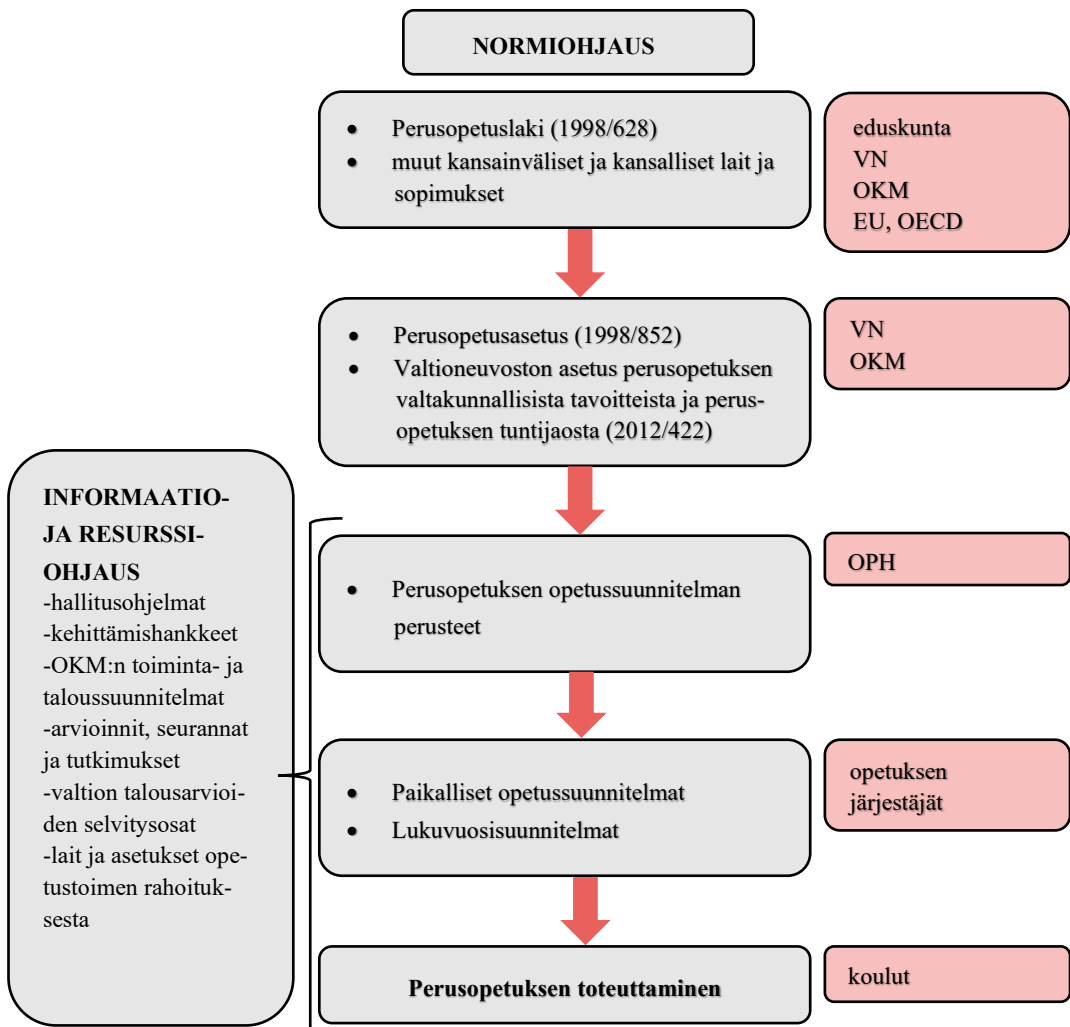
NORMIOHJAUS

- Perusopetuslaki (1998/628)
- muut kansainväliset ja kansalliset lait ja sopimukset

eduskunta
VN
OKM
EU, OECD

- Perusopetusasetus (1998/852)
- Valtioneuvoston asetus perusopetuksen valtakunnallisista tavoitteista ja perusopetuksen tuntijaosta (2012/422)

VN
OKM

INFORMAATIO- JA RESURSSI-OHJAUS
-hallitusohjelmat
-kehittämishankkeet
-OKM:n toiminta- ja taloussuunnitelmat
-arvioinnit, seurannat ja tutkimukset
-valtion talousarvioiden selvitysosat
-lait ja asetukset opetustoimen rahoituksesta

- Perusopetuksen opetussuunnitelman perusteet

OPH

- Paikalliset opetussuunnitelmat
- Lukuvuosisuunnitelmat

opetuksen järjestäjät

Perusopetuksen toteuttaminen

koulut